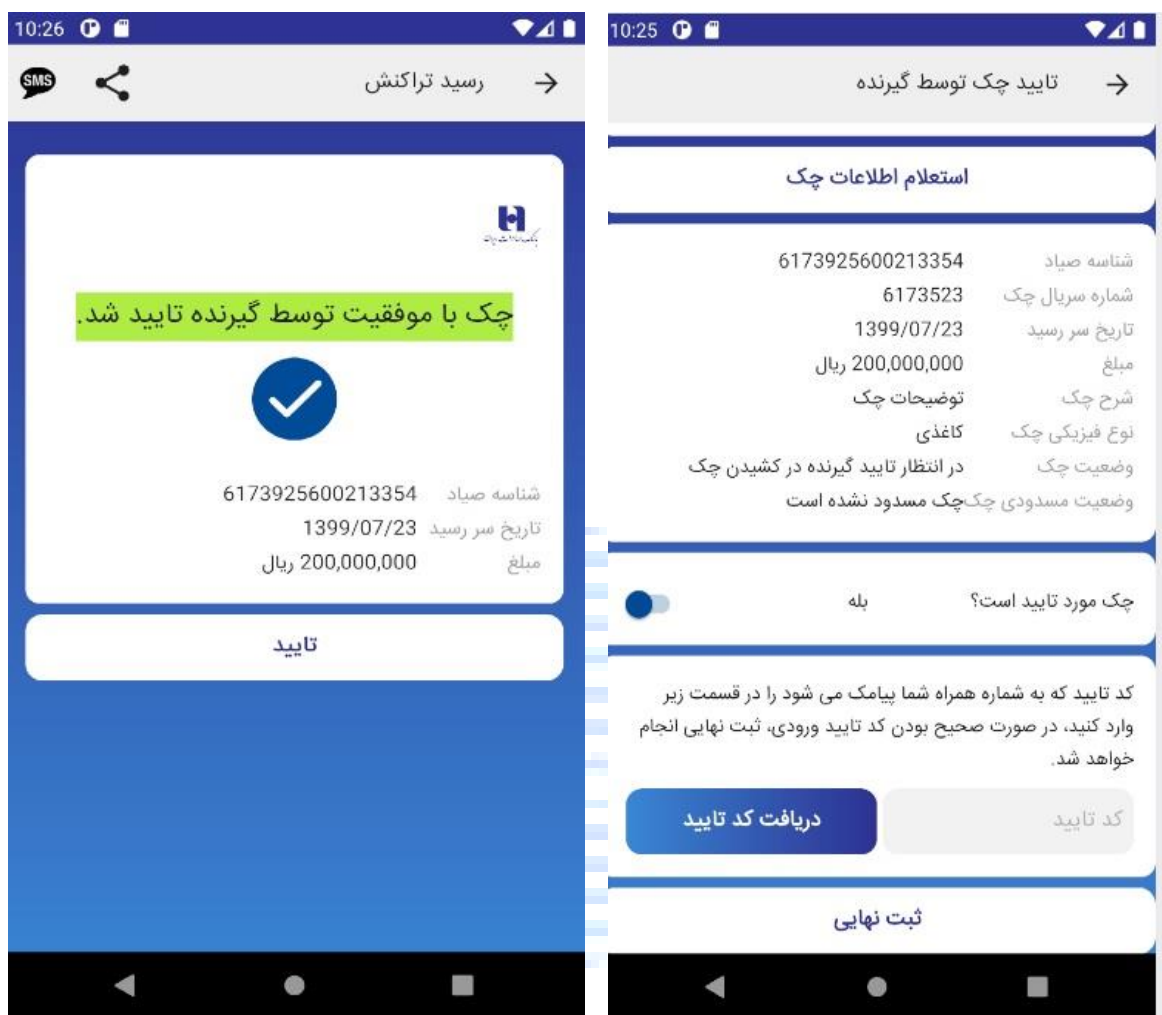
10:26

SMS

رسید تراکنش

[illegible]

چک با موفقیت توسط گیرنده تایید شد.

شناسه صیاد 6173925600213354
تاریخ سر رسید 1399/07/23
مبلغ 200,000,000 ریال

تایید

10:25

تایید چک توسط گیرنده

استعلام اطلاعات چک

شناسه صیاد 6173925600213354
شماره سریال چک 6173523
تاریخ سر رسید 1399/07/23
مبلغ 200,000,000 ریال
شرح چک توضیحات چک
نوع فیزیکی چک کاغذی
وضعیت چک در انتظار تایید گیرنده در کشیدن چک
وضعیت مسدودی چک چک مسدود نشده است

چک مورد تایید است؟ بله

کد تایید که به شماره همراه شما پیامک می شود را در قسمت زیر وارد کنید، در صورت صحیح بودن کد تایید ورودی، ثبت نهایی انجام خواهد شد.

کد تایید

دریافت کد تایید

ثبت نهایی